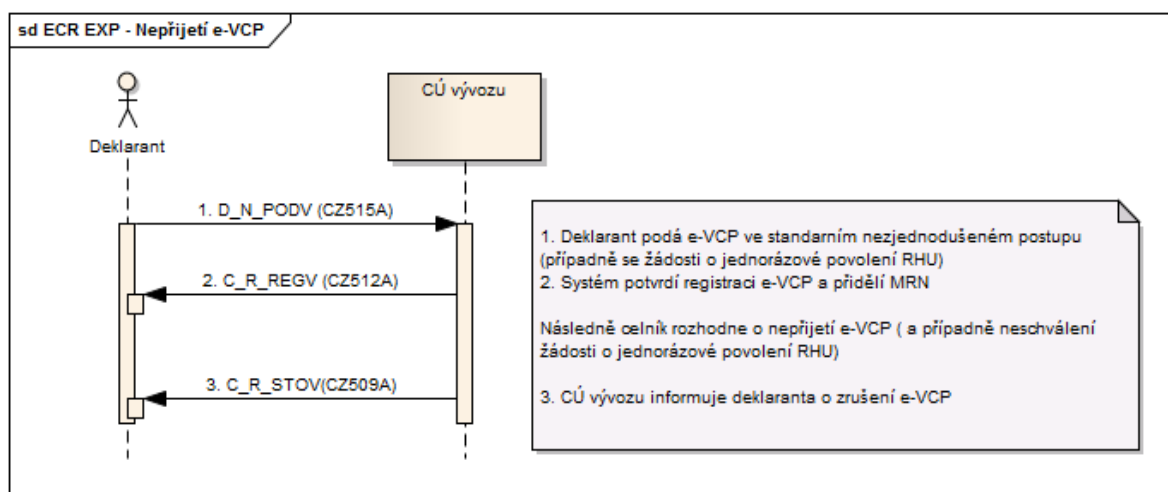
sd ECR EXP - Nepřijetí e-VCP

Deklarant

CÚ vývozu

1. D_N_PODV (CZ515A)

2. C_R_REGV (CZ512A)

3. C_R_STOV(CZ509A)

1. Deklarant podá e-VCP ve standarním nezjednodušeném postupu (případně se žádosti o jednorázové povolení RHU)
2. Systém potvrdí registraci e-VCP a přidělí MRN

Následně celník rozhodne o nepřijetí e-VCP ( a případně neschválení žádosti o jednorázové povolení RHU)

3. CÚ vývozu informuje deklaranta o zrušení e-VCP